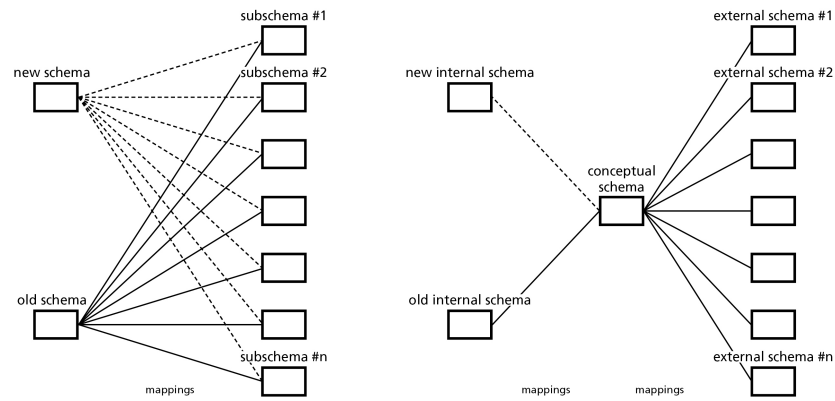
subschema #1

new schema

subschema #2

old schema

subschema #n

mappings

external schema #1

new internal schema

external schema #2

conceptual schema

old internal schema

external schema #n

mappings

mappings